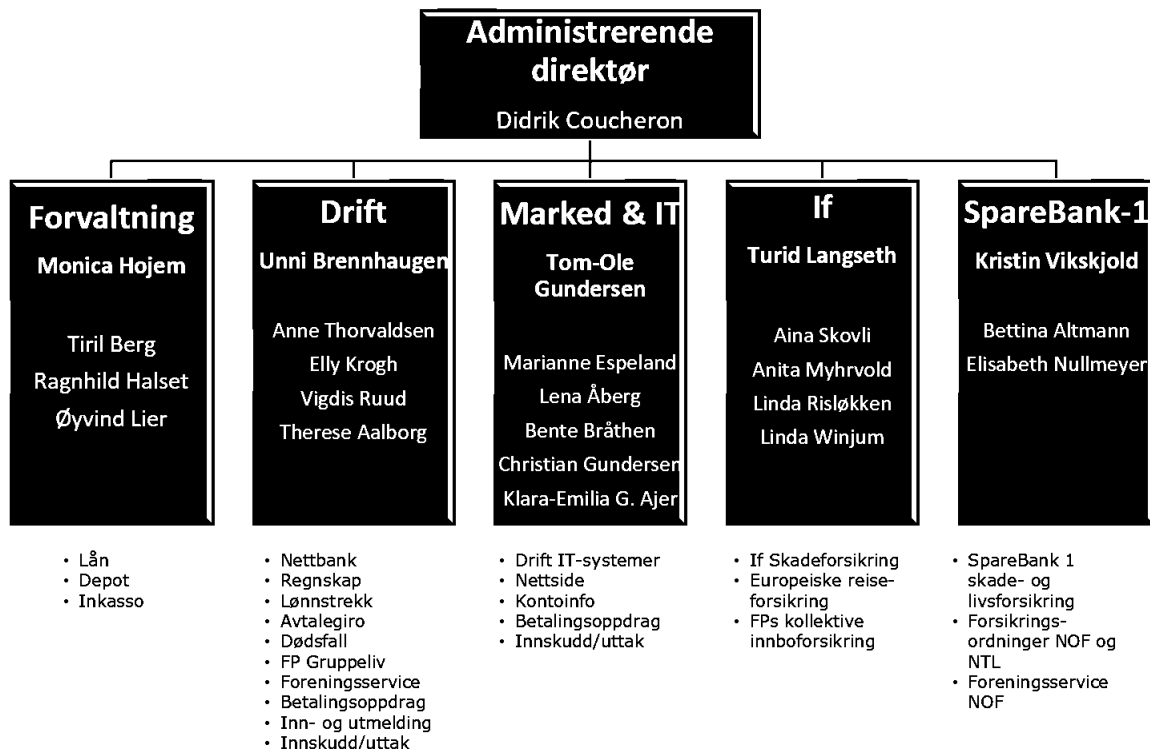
Administrerende direktør
Didrik Coucheron

Forvaltning
Monica Hojem
Tiril Berg
Ragnhild Halset
Øyvind Lier

Drift
Unni Brennhaugen
Anne Thorvaldsen
Elly Krogh
Vigdis Ruud
Therese Aalborg

Marked & IT
Tom-Ole Gundersen
Marianne Espeland
Lena Åberg
Bente Bråthen
Christian Gundersen
Klara-Emilia G. Ajer

If
Turid Langseth
Aina Skovli
Anita Myhrvold
Linda Risløkken
Linda Winjum

SpareBank-1
Kristin Vikskjold
Bettina Altmann
Elisabeth Nullmeyer

• Lån
• Depot
• Inkasso

• Nettbank
• Regnskap
• Lønnstrekk
• Avtalegiro
• Dødsfall
• FP Gruppeliv
• Foreningsservice
• Betalingsoppdrag
• Inn- og utmelding
• Innskudd/uttak

• Drift IT-systemer
• Nettside
• Kontoinfo
• Betalingsoppdrag
• Innskudd/uttak

• If Skadeforsikring
• Europeiske reiseforsikring
• FPs kollektive innboforsikring

• SpareBank 1 skade- og livsforsikring
• Forsikringsordninger NOF og NTL
• Foreningsservice NOF